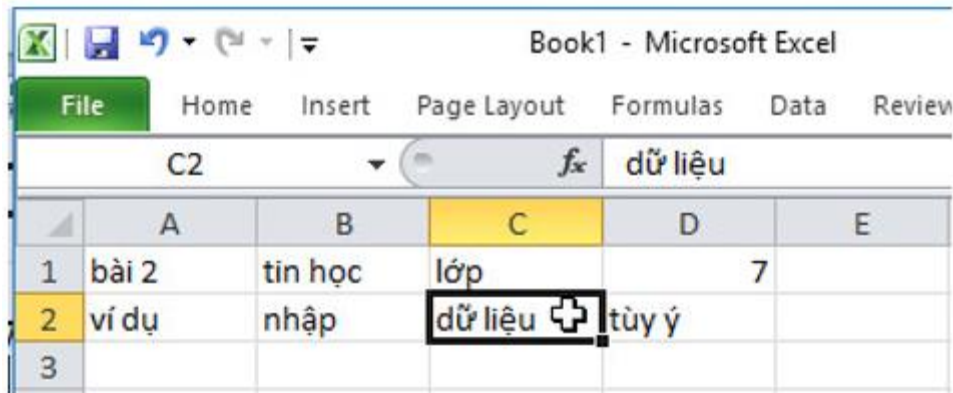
Book1 - Microsoft Excel

File Home Insert Page Layout Formulas Data Review

C2 $f_x$ dữ liệu

| | A | B | C | D | E |
|---|---|---|---|---|---|
| 1 | bài 2 | tin học | lớp | 7 | |
| 2 | ví dụ | nhập | dữ liệu | tùy ý | |
| 3 | | | | | |